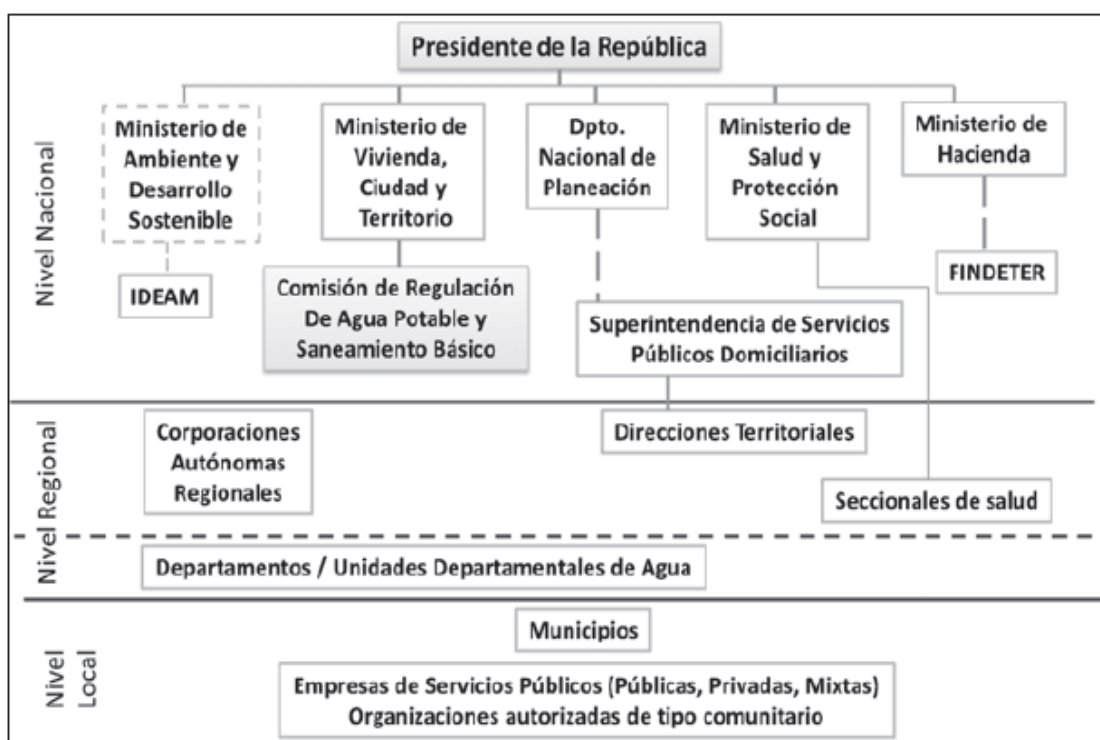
Presidente de la República

Nivel Nacional

Ministerio de Ambiente y Desarrollo Sostenible

Ministerio de Vivienda, Ciudad y Territorio

Dpto. Nacional de Planeación

Ministerio de Salud y Protección Social

Ministerio de Hacienda

IDEAM

Comisión de Regulación De Agua Potable y Saneamiento Básico

Superintendencia de Servicios Públicos Domiciliarios

FINDETER

Nivel Regional

Corporaciones Autónomas Regionales

Direcciones Territoriales

Seccionales de salud

Departamentos / Unidades Departamentales de Agua

Nivel Local

Municipios

Empresas de Servicios Públicos (Públicas, Privadas, Mixtas)
Organizaciones autorizadas de tipo comunitario